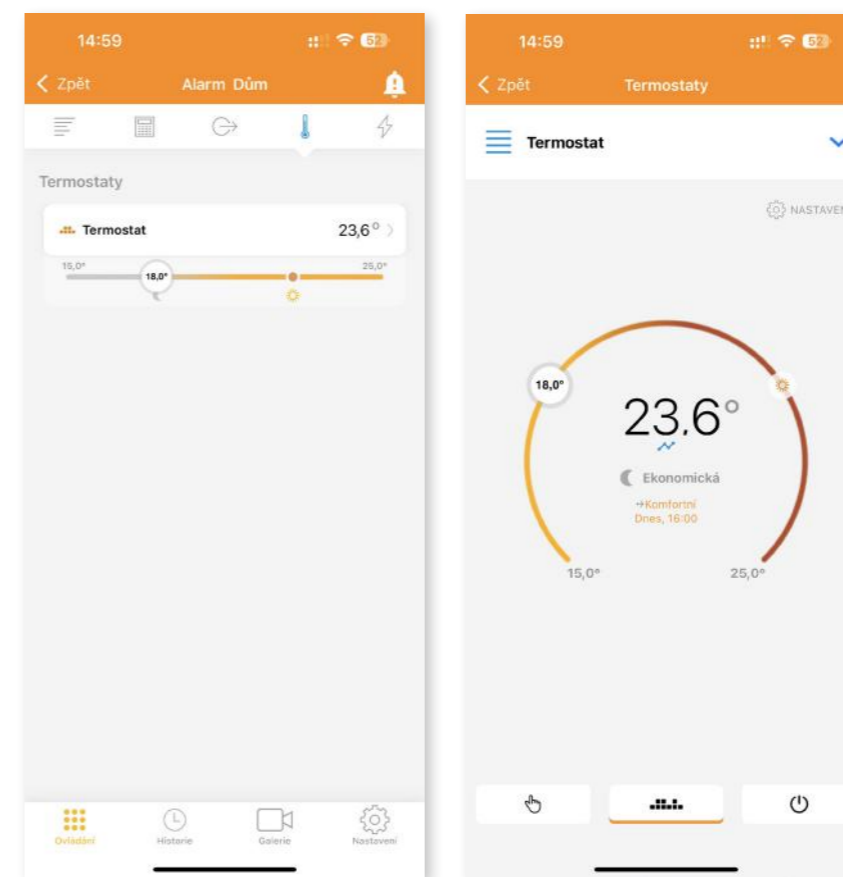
14:59
52
Zpět
Alarm Dům

Termostaty

Termostat
23,6°
15,0°
18,0°
25,0°

Ovládání
Historie
Galerie
Nastavení

14:59
52
Zpět
Termostaty

Termostat

NASTAVENÍ

18,0°
23.6°
Ekonomická
→Komfortní
Dnes, 16:00
15,0°
25,0°